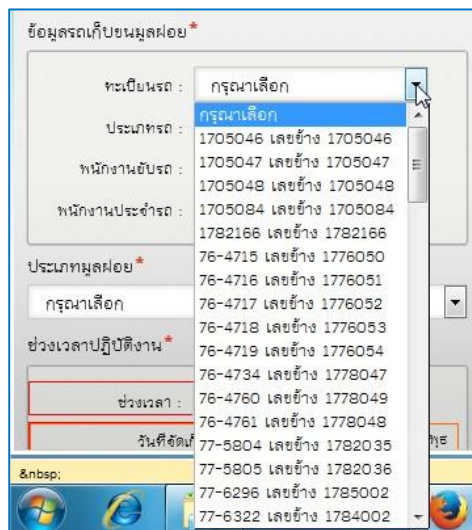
ข้อมูลรถเก็บขนมูลฝอย*

ทะเบียนรถ : กรุณาเลือก

ประเภทรถ :

พนักงานขับรถ :

พนักงานประจำรถ :

กรุณาเลือก
1705046 เลขข้าง 1705046
1705047 เลขข้าง 1705047
1705048 เลขข้าง 1705048
1705084 เลขข้าง 1705084
1782166 เลขข้าง 1782166
76-4715 เลขข้าง 1776050
76-4716 เลขข้าง 1776051
76-4717 เลขข้าง 1776052
76-4718 เลขข้าง 1776053
76-4719 เลขข้าง 1776054
76-4734 เลขข้าง 1778047
76-4760 เลขข้าง 1778049
76-4761 เลขข้าง 1778048
77-5804 เลขข้าง 1782035
77-5805 เลขข้าง 1782036
77-6296 เลขข้าง 1785002
77-6322 เลขข้าง 1784002

ประเภทมูลฝอย*

กรุณาเลือก

ช่วงเวลาปฏิบัติงาน*

ช่วงเวลา :

วันที่จัดเก็

&nbsp;